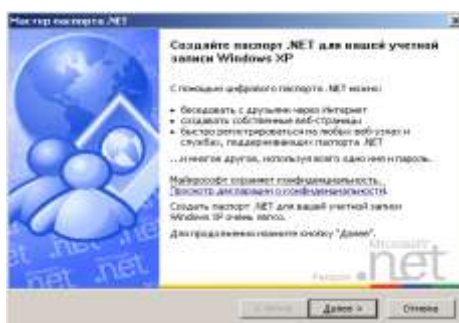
Мастер паспорта .NET

Создайте паспорт .NET для вашей учетной записи Windows XP

С помощью цифрового паспорта .NET можно:

• беседовать с друзьями через Интернет
• создавать собственные веб-страницы
• быстро регистрироваться на любых веб-узлах и службах, поддерживающих паспорта .NET

...и многое другое, используя одно имя и пароль.

Майкрософт сохраняет конфиденциальность.
Просмотр заявления о конфиденциальности.

Создать паспорт .NET для вашей учетной записи Windows XP очень легко.

Для продолжения нажмите кнопку "Далее".

.net .net .net

Microsoft .net

Passport

< Назад Далее > Отмена